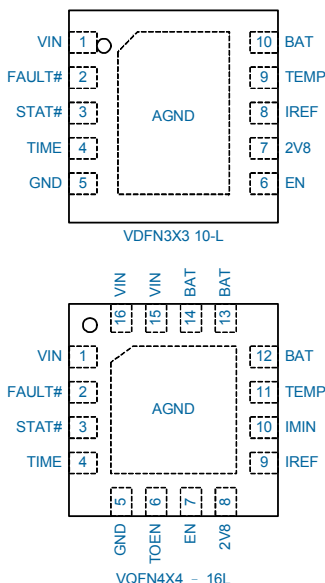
VIN 1
FAULT# 2
STAT# 3
TIME 4
GND 5

AGND

10 BAT
9 TEMP
8 IREF
7 2V8
6 EN

VDFN3X3 10-L

VIN 16
VIN 15
BAT 14
BAT 13

VIN 1
FAULT# 2
STAT# 3
TIME 4

AGND

12 BAT
11 TEMP
10 IMIN
9 IREF

5 GND
6 TOEN
7 EN
8 2V8

VQFN4X4 – 16L